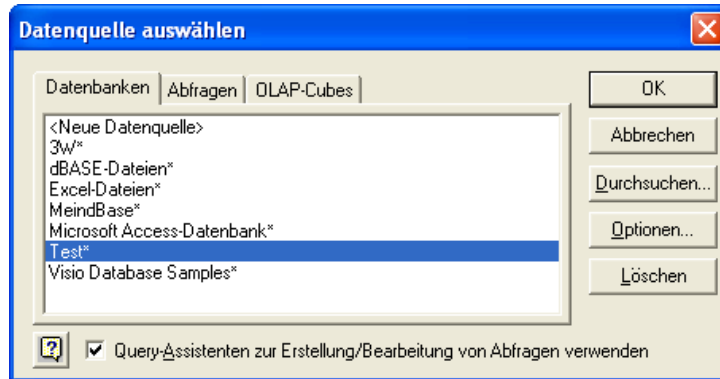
Datenquelle auswählen

Datenbanken | Abfragen | OLAP-Cubes

<Neue Datenquelle>
3W*
dBASE-Dateien*
Excel-Dateien*
MeindBase*
Microsoft Access-Datenbank*
Test*
Visio Database Samples*

OK
Abbrechen
Durchsuchen...
Optionen...
Löschen

?
Query-Assistenten zur Erstellung/Bearbeitung von Abfragen verwenden